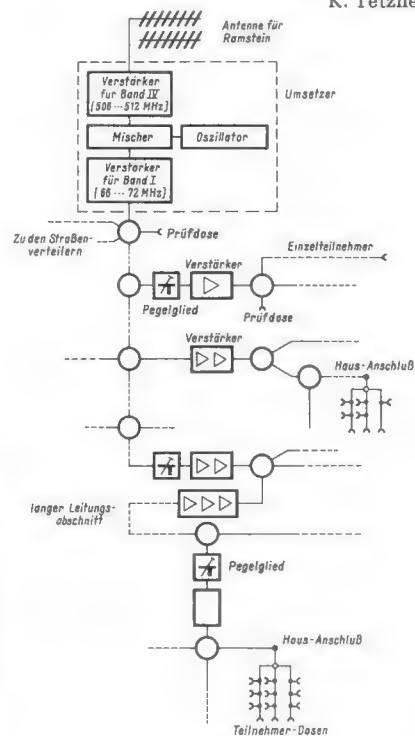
K. Tetzne

Antenne für Ramstein

Verstärker für Band IV (506 ··· 512 MHz)

Umsetzer

Mischer

Oszillator

Verstärker für Band I (66 ··· 72 MHz)

Zu den Straßenverteilern

Prüfdose

Einzelteilnehmer

Verstärker

Pegelglied

Prüfdose

Verstärker

Haus-Anschluß

langer Leitungsabschnitt

Pegelglied

Haus-Anschluß

Teilnehmer-Dosen